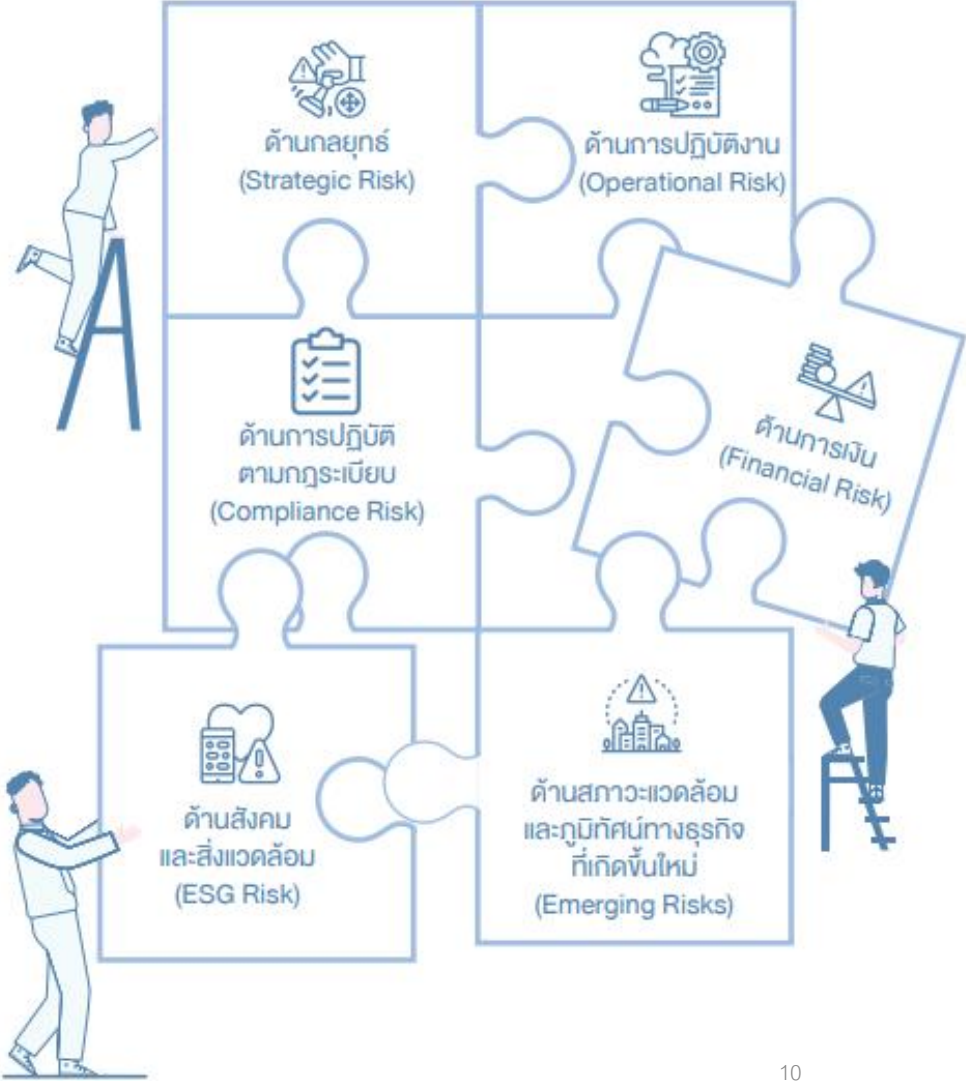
ด้านกลยุทธ์
(Strategic Risk)

ด้านการปฏิบัติงาน
(Operational Risk)

ด้านการปฏิบัติ
ตามกฎระเบียบ
(Compliance Risk)

ด้านการเงิน
(Financial Risk)

ด้านสังคม
และสิ่งแวดล้อม
(ESG Risk)

ด้านสภาวะแวดล้อม
และภูมิทัศน์ทางธุรกิจ
ที่เกิดขึ้นใหม่
(Emerging Risks)

10